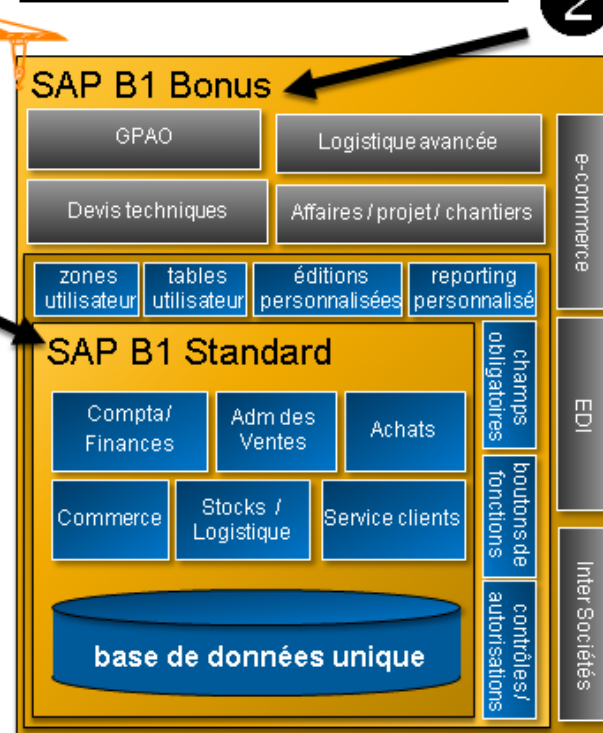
2

SAP B1 Bonus

GPAO

Logistique avancée

Devis techniques

Affaires / projet / chantiers

e-commerce

zones utilisateur

tables utilisateur

éditions personnalisées

reporting personnalisé

SAP B1 Standard

Compta/ Finances

Adm des Ventes

Achats

Commerce

Stocks / Logistique

Service clients

base de données unique

champs obligatoires

boutons de fonctions

contrôles/ autorisations

EDI

Inter Sociétés